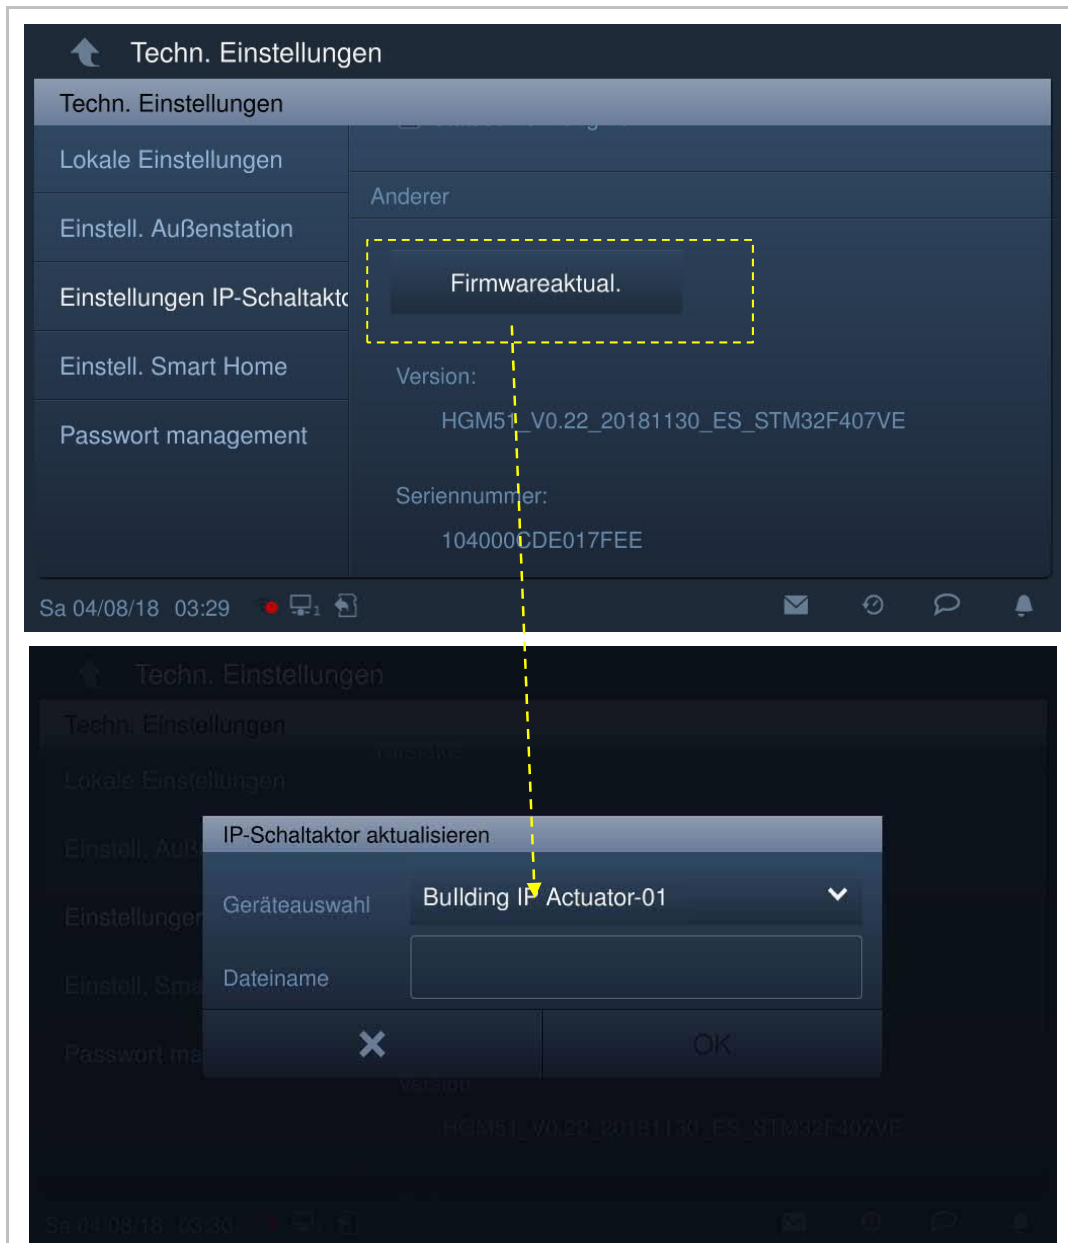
Techn. Einstellungen

Techn. Einstellungen

Lokale Einstellungen

Einstell. Außenstation

Einstellungen IP-Schaltakto

Einstell. Smart Home

Passwort management

Anderer

Firmwareaktual.

Version:

HGM51_V0.22_20181130_ES_STM32F407VE

Seriennummer:

104000CDE017FEE

Sa 04/08/18 03:29

Techn. Einstellungen

Techn. Einstellungen

Lokale Einstellungen

Einstell. Aus

Einstellunger

Einstell. Sma

Passwort ma

IP-Schaltaktor aktualisieren

Geräteauswahl

Building IP Actuator-01

Dateiname

OK

Version

HGM51_V0.22_20181130_ES_STM32F407VE

Sa 04/08/18 03:30